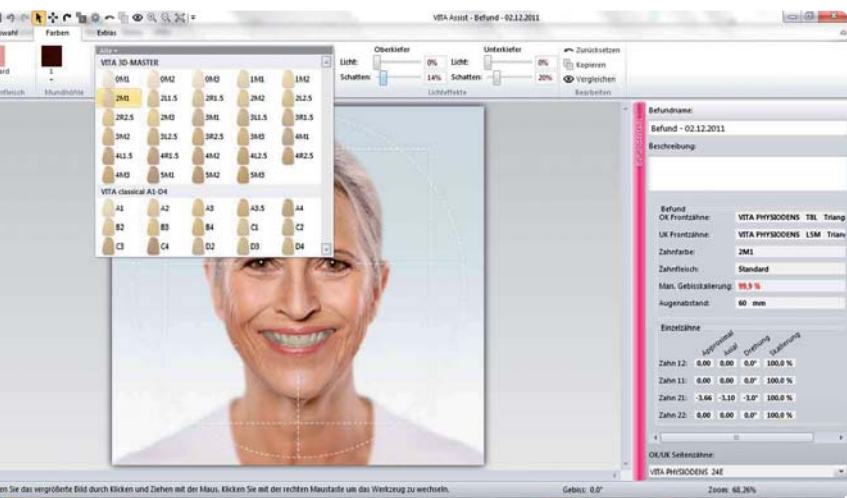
VITA Assist - Befund - 02.12.2011

wahl Farben Extras

ard
nfleisch Mundhöhle

Alle
VITA 3D-MASTER
0M1 0M2 0M3 1M1 1M2
2M1 2L1.5 2R1.5 2M2 2L2.5
2R2.5 2M3 3M1 3L1.5 3R1.5
3M2 3L2.5 3R2.5 3M3 4M1
4L1.5 4R1.5 4M2 4L2.5 4R2.5
4M3 5M1 5M2 5M3
VITA classical A1-D4
A1 A2 A3 A3.5 A4
B2 B3 B4 C1 C2
C3 C4 D2 D3 D4

Oberkiefer
Licht: 0%
Schatten: 14%
Unterkiefer
Licht: 0%
Schatten: 20%
Lichteffekte

Zurücksetzen
Kopieren
Vergleichen
Bearbeiten

Befundname:
Befund - 02.12.2011
Beschreibung:

Befund
OK Frontzähne: VITA PHYSIODENS T8L Triang
UK Frontzähne: VITA PHYSIODENS L5M Trian
Zahnfarbe: 2M1
Zahnfleisch: Standard
Man. Gebisskalierung: 99,9 %
Augenabstand: 60 mm

Einzelzähne
Approximal Axial Drehung Skalierung
Zahn 12: 0,00 0,00 0,0° 100,0 %
Zahn 11: 0,00 0,00 0,0° 100,0 %
Zahn 21: -3,66 -3,10 -3,0° 100,0 %
Zahn 22: 0,00 0,00 0,0° 100,0 %

OK/UK Seitenzähne:
VITA PHYSIODENS 24E

en Sie das vergrößerte Bild durch Klicken und Ziehen mit der Maus. Klicken Sie mit der rechten Maustaste um das Werkzeug zu wechseln.
Gebiss: 0,0°
Zoom: 68,26%